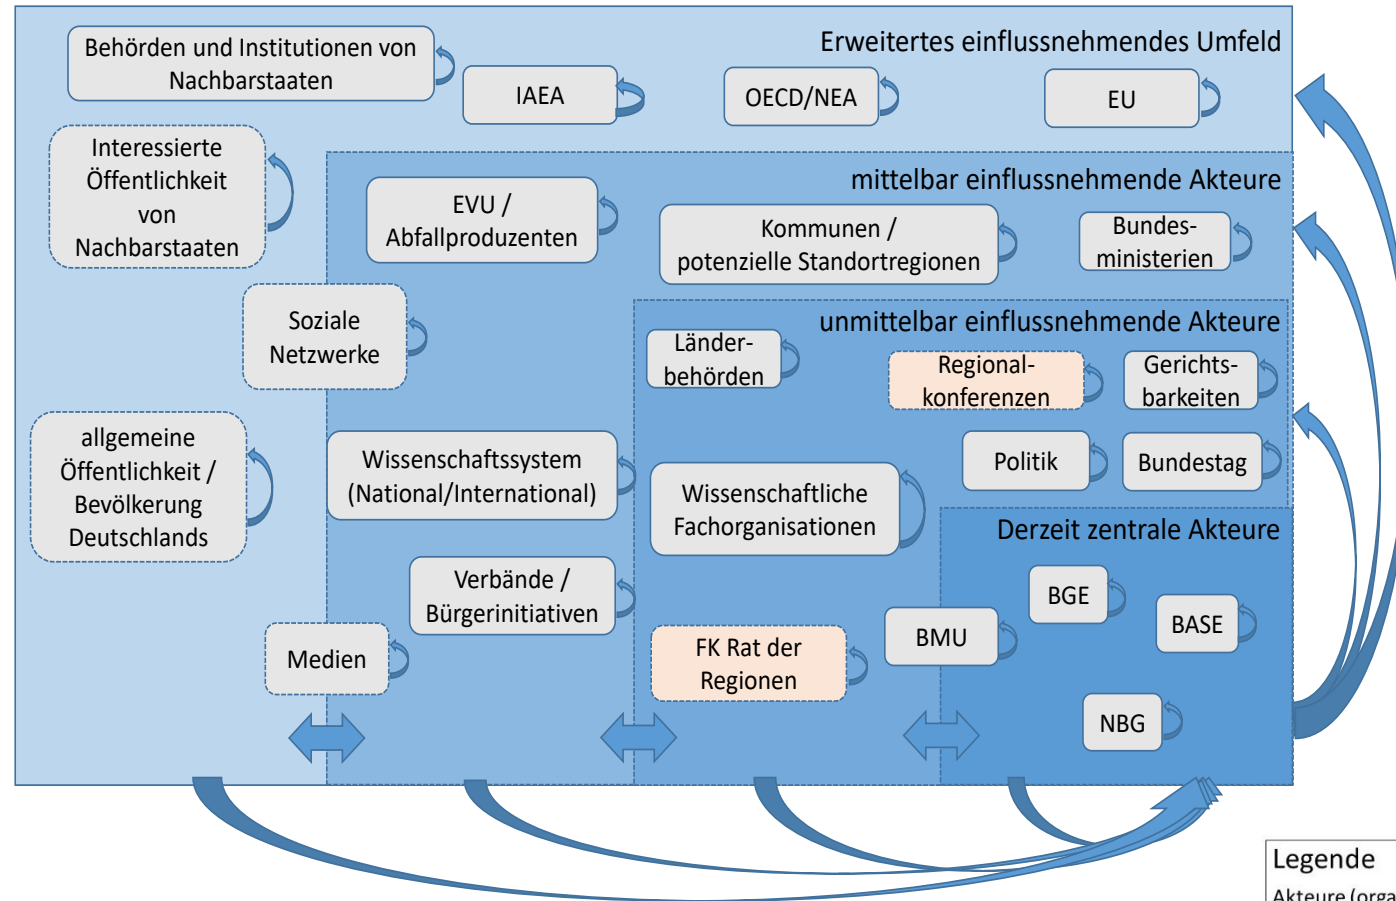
Erweitertes einflussnehmendes Umfeld

Behörden und Institutionen von Nachbarstaaten

IAEA

OECD/NEA

EU

Interessierte Öffentlichkeit von Nachbarstaaten

mittelbar einflussnehmende Akteure

EVU / Abfallproduzenten

Kommunen / potenzielle Standortregionen

Bundes-ministerien

Soziale Netzwerke

unmittelbar einflussnehmende Akteure

Länder-behörden

Regional-konferenzen

Gerichts-barkeiten

allgemeine Öffentlichkeit / Bevölkerung Deutschlands

Wissenschaftssystem (National/International)

Politik

Bundestag

Wissenschaftliche Fachorganisationen

Derzeit zentrale Akteure

Verbände / Bürgerinitiativen

BGE

BASE

Medien

FK Rat der Regionen

BMU

NBG

Legende

Akteure (orga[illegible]